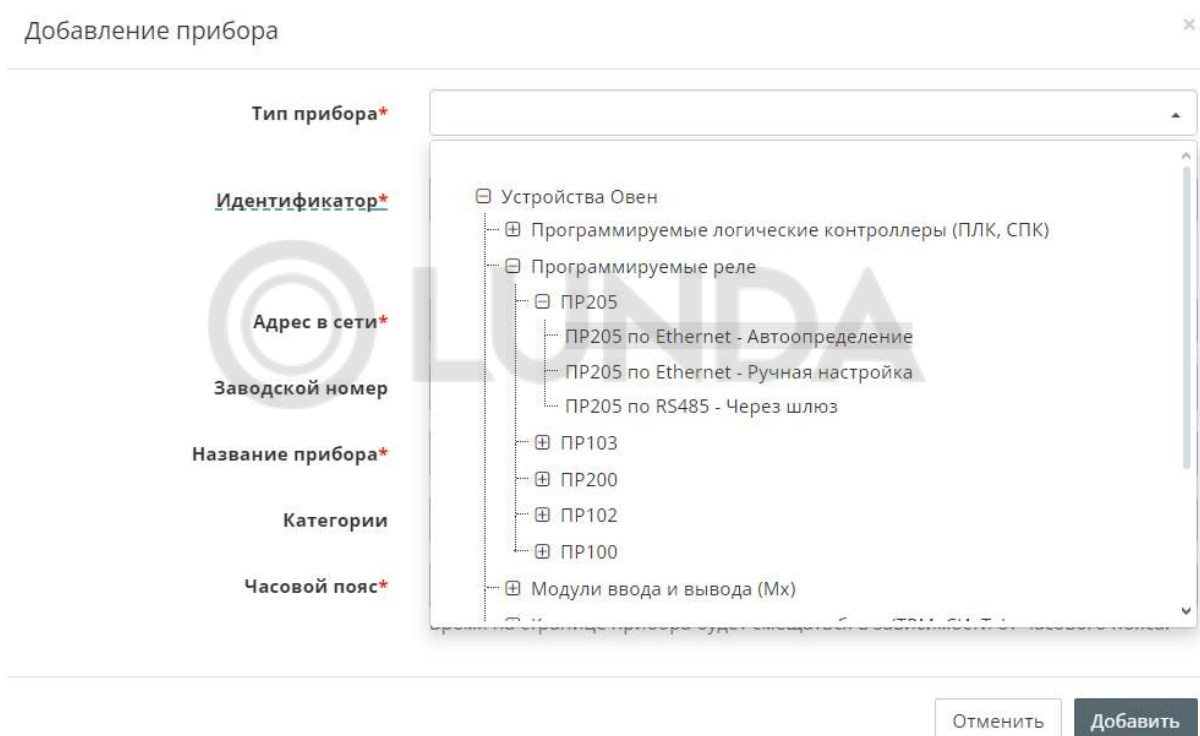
Добавление прибора

×

Тип прибора*

Идентификатор*

Адрес в сети*

Заводской номер

Название прибора*

Категории

Часовой пояс*

⊟ Устройства Овен
⊞ Программируемые логические контроллеры (ПЛК, СПК)
⊟ Программируемые реле
⊟ ПР205
ПР205 по Ethernet - Автоопределение
ПР205 по Ethernet - Ручная настройка
ПР205 по RS485 - Через шлюз
⊞ ПР103
⊞ ПР200
⊞ ПР102
⊞ ПР100
⊞ Модули ввода и вывода (Мх)
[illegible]

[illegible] на странице прибора будет смещаться в зависимости от часового пояса.

LUNDA

Отменить

Добавить